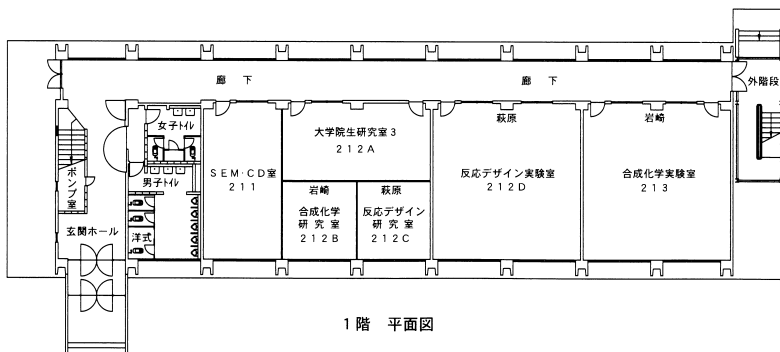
廊　下

廊　下

外階段

女子トイレ

ポンプ室

男子トイレ

洋式

玄関ホール

SEM·CD室
211

大学院生研究室３
２１２Ａ

岩崎
合成化学
研究室
２１２Ｂ

萩原
反応デザイン
研究室
２１２Ｃ

萩原
反応デザイン実験室
２１２Ｄ

岩崎
合成化学実験室
２１３

１階　平面図